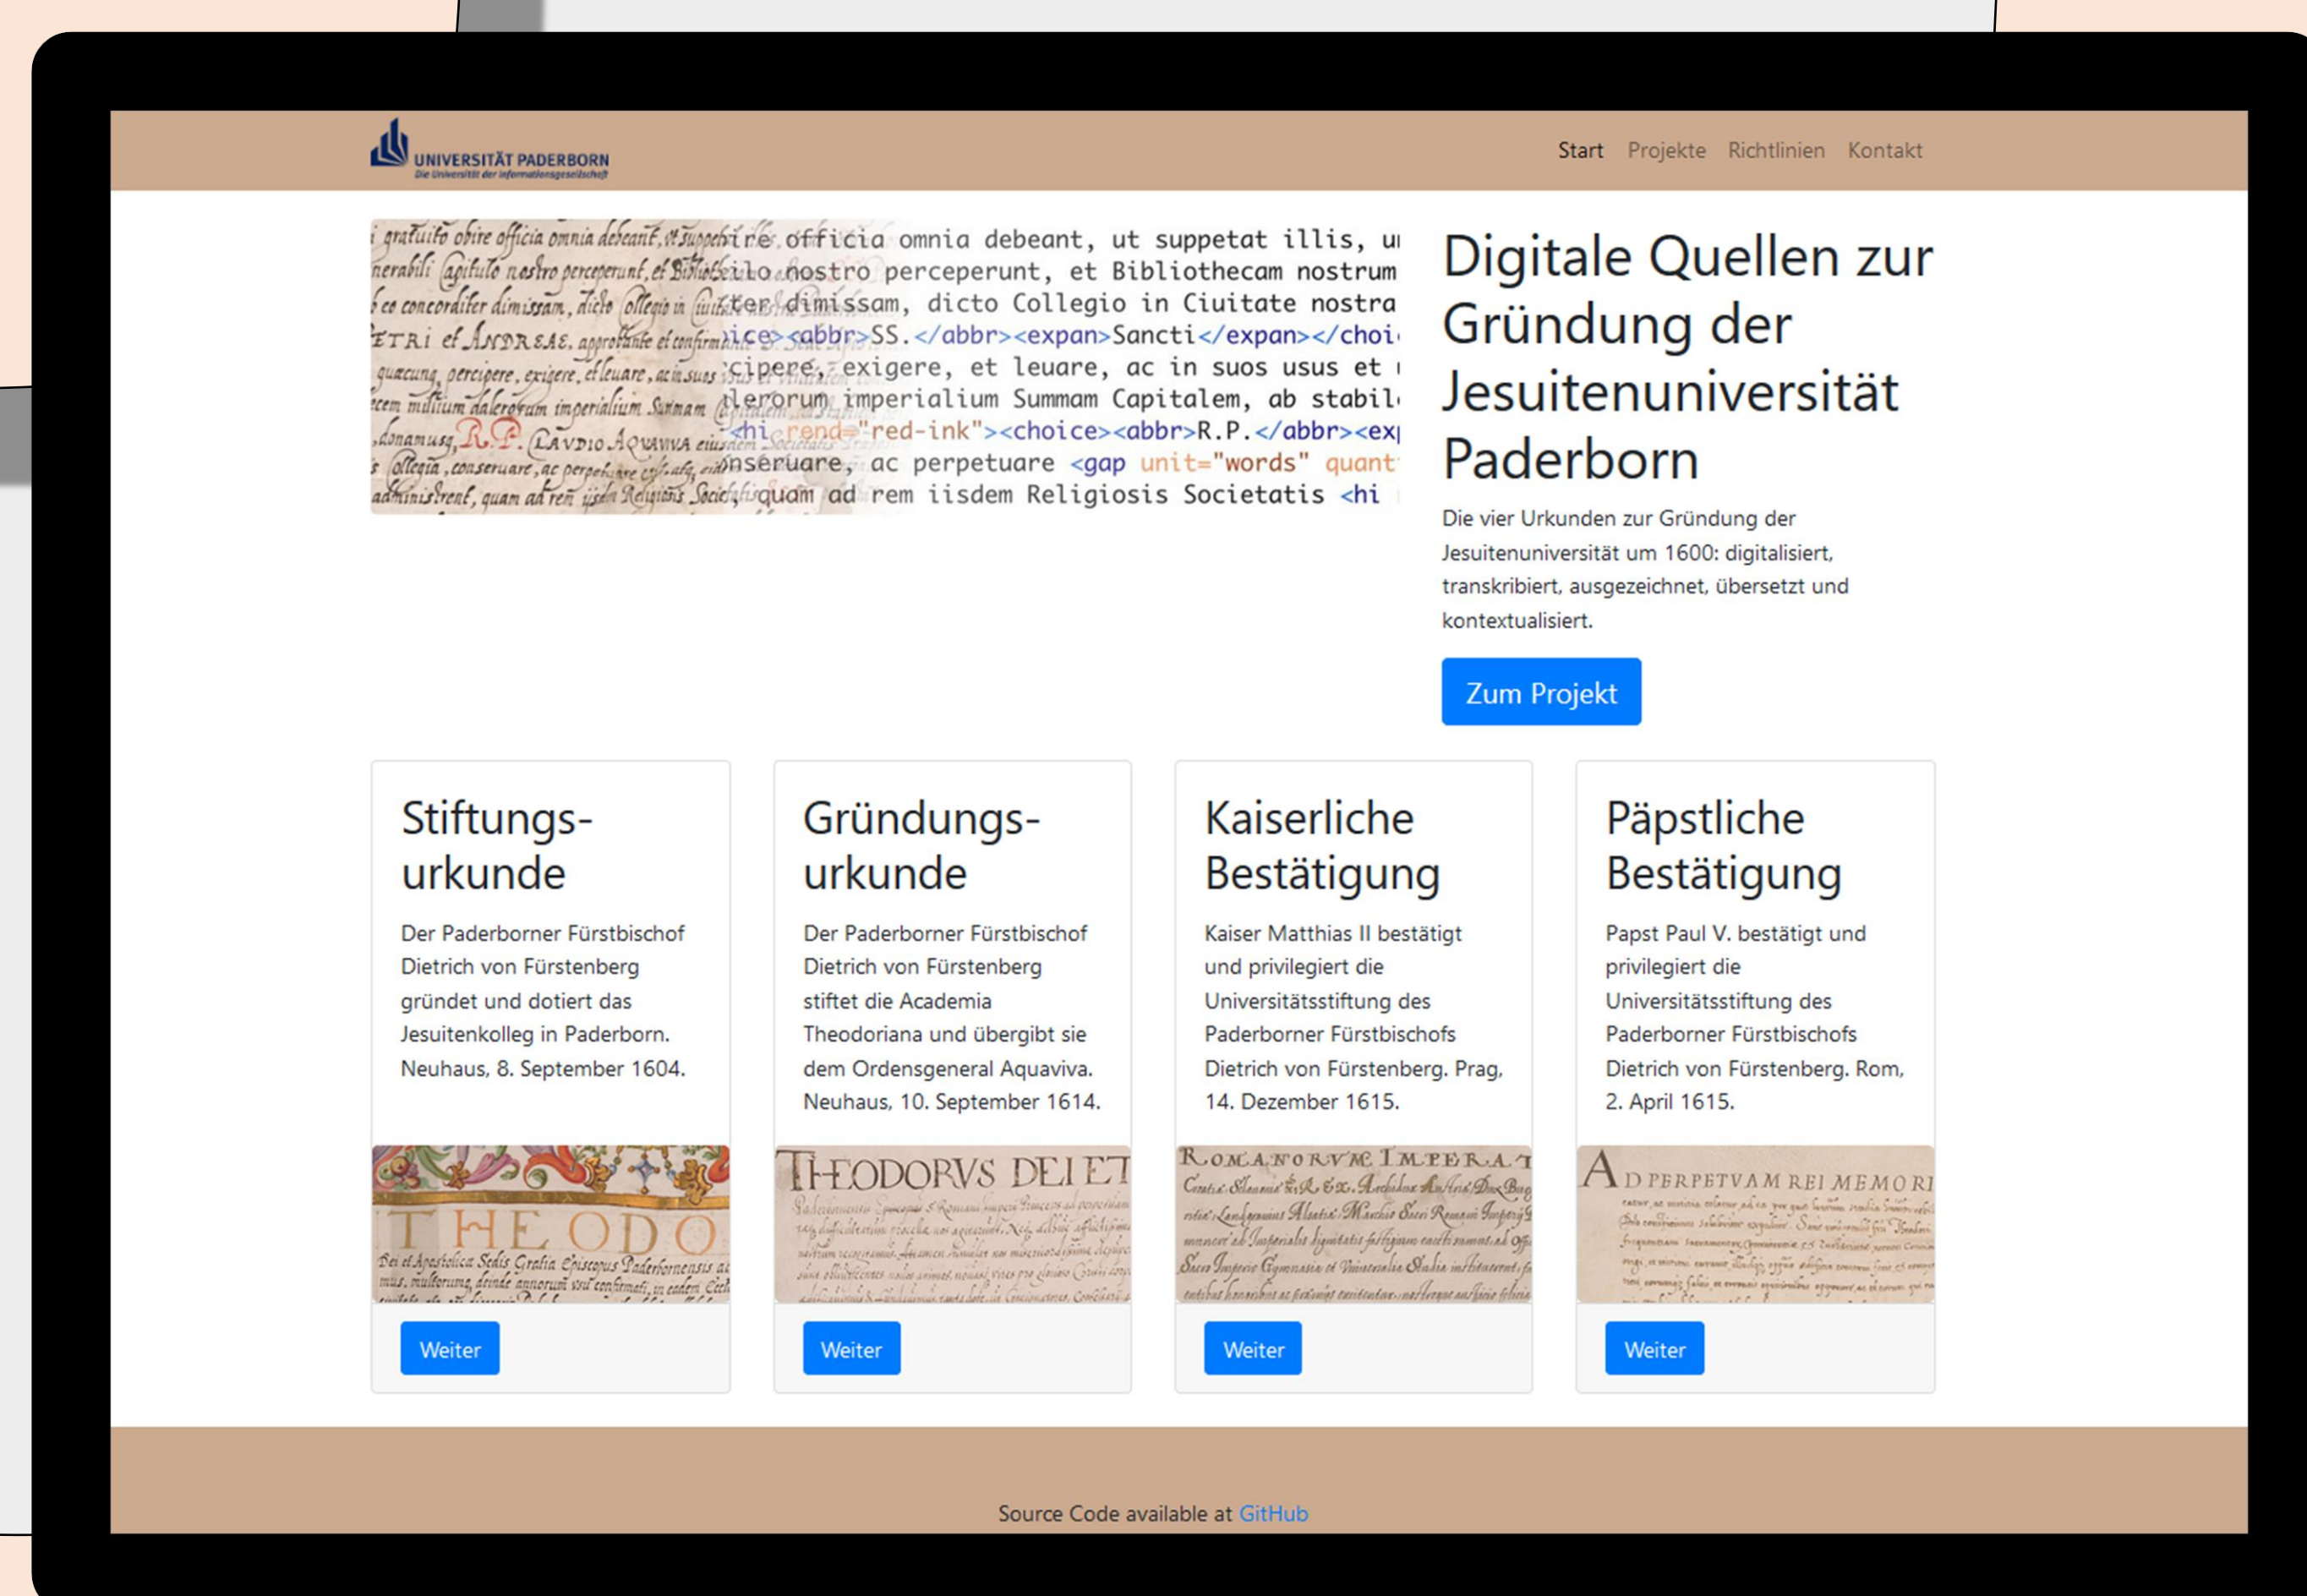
UNIVERSITÄT PADERBORN
Die Universität der Informationsgesellschaft

Start Projekte Richtlinien Kontakt

gratuito obire officia omnia debeant, ut suppetat illis, u
nerabili Capitulo nostro perceperunt, et Bibliothecam nostrum
ce concorditer dimissam, dicto Collegio in Ciuitate nostra
ETRI et ANDREAE, approbante et confirm ice><abbr>SS.</abbr><expan>Sancti</expan></choi
quaecunq percipere, exigere, et leuare, ac in suos cipere, exigere, et leuare, ac in suos usus et
lerorum imperialium Summam Capitalem, ab stabil
donamusq, R.P. CLAVDIO AQVAVIVA <hi rend="red-ink"><choice><abbr>R.P.</abbr><ex
Collegia, conseruare, ac perpetuare nseruare, ac perpetuare <gap unit="words" quant
administrent, quam ad rem iisdem Religiosis Socie quam ad rem iisdem Religiosis Societatis <hi

Digitale Quellen zur Gründung der Jesuitenuniversität Paderborn

Die vier Urkunden zur Gründung der Jesuitenuniversität um 1600: digitalisiert, transkribiert, ausgezeichnet, übersetzt und kontextualisiert.

Zum Projekt

Stiftungs-urkunde

Der Paderborner Fürstbischof Dietrich von Fürstenberg gründet und dotiert das Jesuitenkolleg in Paderborn. Neuhaus, 8. September 1604.

THEODO
Dei et Apostolicae Sedis Gratia Episcopus Paderbornensis ac

Weiter

Gründungs-urkunde

Der Paderborner Fürstbischof Dietrich von Fürstenberg stiftet die Academia Theodoriana und übergibt sie dem Ordensgeneral Aquaviva. Neuhaus, 10. September 1614.

THEODORVS DEI ET

Weiter

Kaiserliche Bestätigung

Kaiser Matthias II bestätigt und privilegiert die Universitätsstiftung des Paderborner Fürstbischofs Dietrich von Fürstenberg. Prag, 14. Dezember 1615.

ROMANORVM IMPERAT

Weiter

Päpstliche Bestätigung

Papst Paul V. bestätigt und privilegiert die Universitätsstiftung des Paderborner Fürstbischofs Dietrich von Fürstenberg. Rom, 2. April 1615.

AD PERPETVAM REI MEMORI

Weiter

Source Code available at GitHub